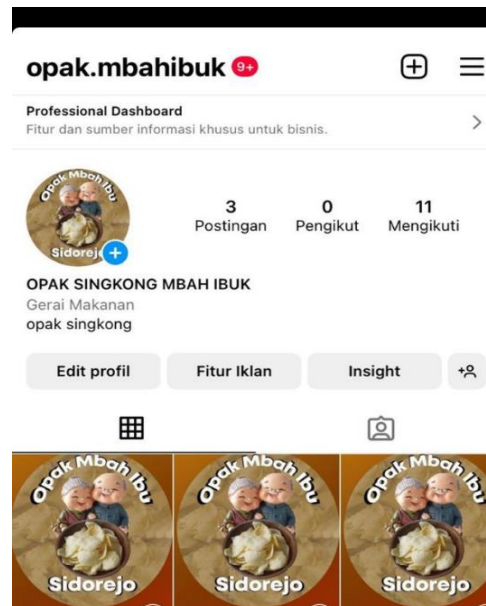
opak.mbahibuk 9+

Professional Dashboard
Fitur dan sumber informasi khusus untuk bisnis.

Opak Mbah Ibu
Sidorejo

3
Postingan

0
Pengikut

11
Mengikuti

OPAK SINGKONG MBAH IBUK
Gerai Makanan
opak singkong

Edit profil
Fitur Iklan
Insight

Opak Mbah Ibu
Sidorejo

Opak Mbah Ibu
Sidorejo

Opak Mbah Ibu
Sidorejo